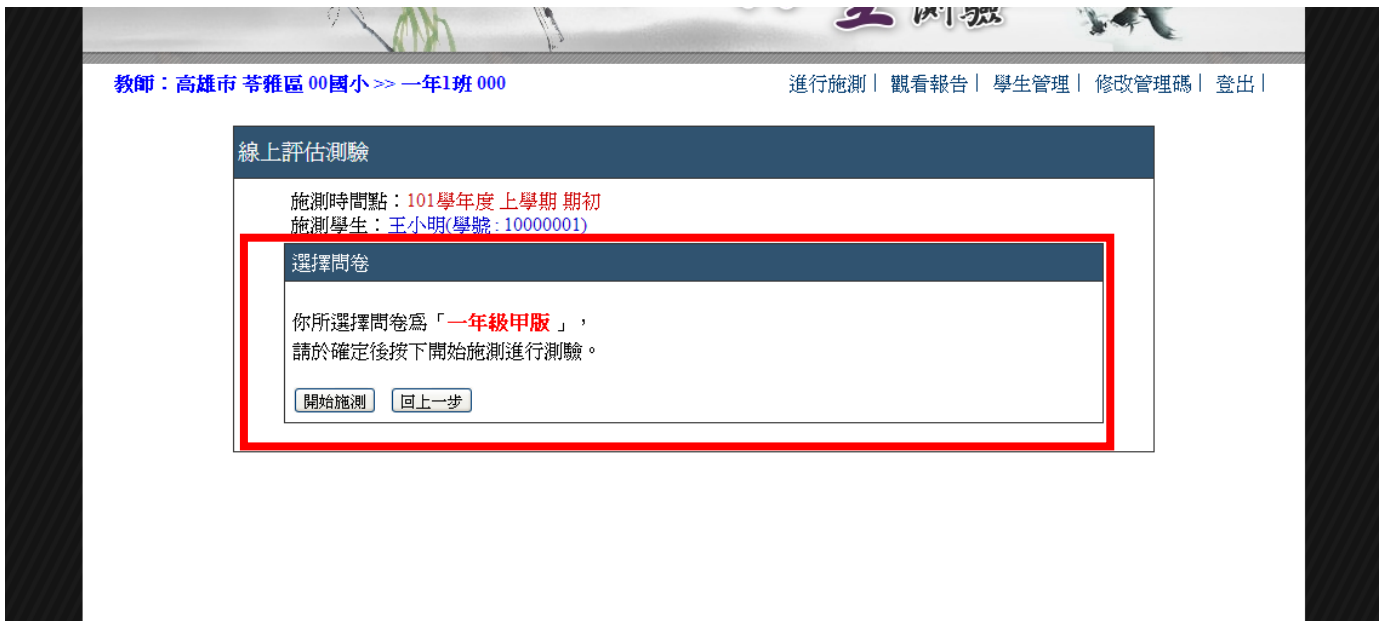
測驗

教師：高雄市 苓雅區 00國小 >> 一年1班 000

進行施測｜ 觀看報告｜ 學生管理｜ 修改管理碼｜ 登出｜

線上評估測驗

施測時間點：101學年度 上學期 期初
施測學生：王小明(學號 : 10000001)

選擇問卷

你所選擇問卷爲「一年級甲版 」，
請於確定後按下開始施測進行測驗。

開始施測　回上一步